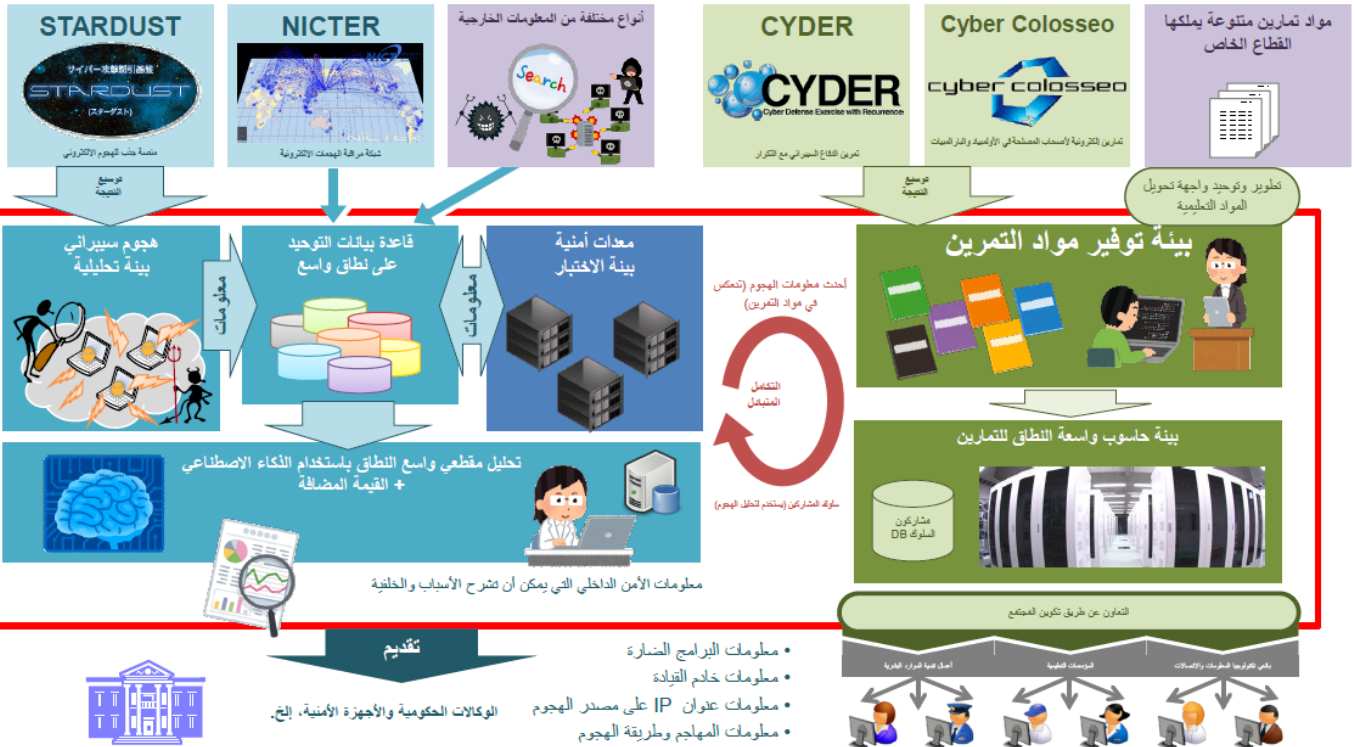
STARDUST
サイバー攻撃誘引基盤
STARDUST
(スターダスト)
منصة جذب الهجوم الإلكتروني

NICTER
شبكة مراقبة الهجمات الإلكترونية

أنواع مختلفة من المعلومات الخارجية
Search

CYDER
CYDER
Cyber Defense Exercise with Recurrence
تمرين الدفاع السيبراني مع التكرار

Cyber Colosseo
cyber colosseo
تمارين إلكترونية لأصحاب المصلحة في الأولمبياد والبارالمبيات

مواد تمارين متنوعة يملكها القطاع الخاص

توسيع النتيجة

توسيع النتيجة

تطوير وتوحيد واجهة تحويل المواد التعليمية

هجوم سيبراني
بيئة تحليلية

معلومات

قاعدة بيانات التوحيد
على نطاق واسع

معلومات

معدات أمنية
بيئة الاختبار

أحدث معلومات الهجوم (تنعكس في مواد التمرين)

التكامل المتبادل

سلوك المشاركين (يستخدم لتحليل الهجوم)

بيئة توفير مواد التمرين

بيئة حاسوب واسعة النطاق للتمارين

مشاركون
السلوك DB

تحليل مقطعي واسع النطاق باستخدام الذكاء الاصطناعي
+ القيمة المضافة

معلومات الأمن الداخلي التي يمكن أن تشرح الأسباب والخلفية

تقديم

الوكالات الحكومية والأجهزة الأمنية، إلخ.

• معلومات البرامج الضارة
• معلومات خادم القيادة
• معلومات عنوان IP على مصدر الهجوم
• معلومات المهاجم وطريقة الهجوم

التعاون عن طريق تكوين المجتمع

أعمال تنمية الموارد البشرية
المؤسسات التعليمية
بائعي تكنولوجيا المعلومات والاتصالات